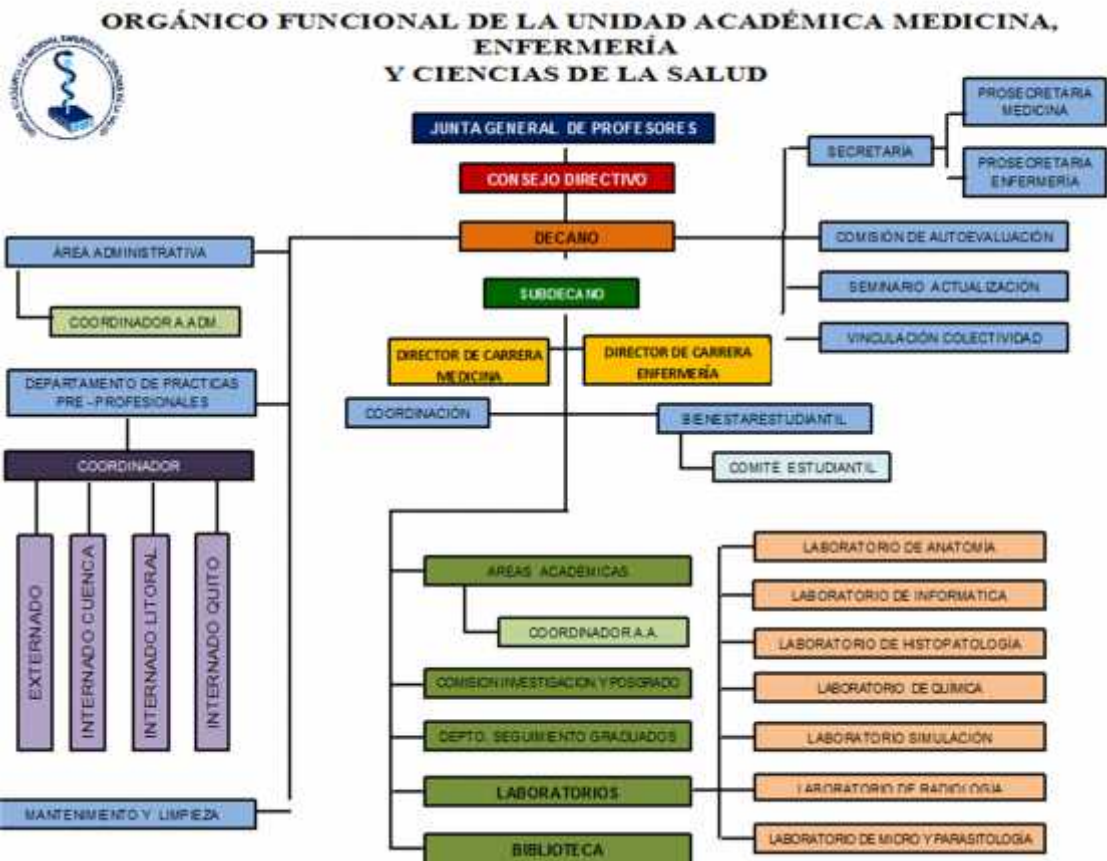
ORGÁNICO FUNCIONAL DE LA UNIDAD ACADÉMICA MEDICINA, ENFERMERÍA
Y CIENCIAS DE LA SALUD

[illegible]

JUNTA GENERAL DE PROFESORES

CONSEJO DIRECTIVO

DECANO

SUBDECANO

SECRETARIA

PROSECRETARIA MEDICINA

PROSECRETARIA ENFERMERIA

COMISIÓN DE AUTOEVALUACIÓN

SEMINARIO ACTUALIZACION

VINCULACIÓN COLECTIVIDAD

ÁREA ADMINISTRATIVA

COORDINADOR A.ADM.

DIRECTOR DE CARRERA MEDICINA

DIRECTOR DE CARRERA ENFERMERÍA

DEPARTAMENTO DE PRACTICAS PRE - PROFESIONALES

COORDINACIÓN

BIENESTARESTUDIANTIL

COMITÉ ESTUDIANTIL

COORDINADOR

EXTERNADO

INTERNADO CUENCA

INTERNADO LITORAL

INTERNADO QUITO

AREAS ACADEMICAS

COORDINADOR A.A.

COMISION INVESTIGACION Y POSGRADO

DEPTO. SEGUIMIENTO GRADUADOS

LABORATORIOS

BIBLIOTECA

MANTENIMIENTO Y LIMPIEZA

LABORATORIO DE ANATOMÍA

LABORATORIO DE INFORMATICA

LABORATORIO DE HISTOPATOLOGÍA

LABORATORIO DE QUIMICA

LABORATORIO SIMULACIÓN

LABORATORIO DE RADIOLOGIA

LABORATORIO DE MICRO Y PARASITOLOGÍA